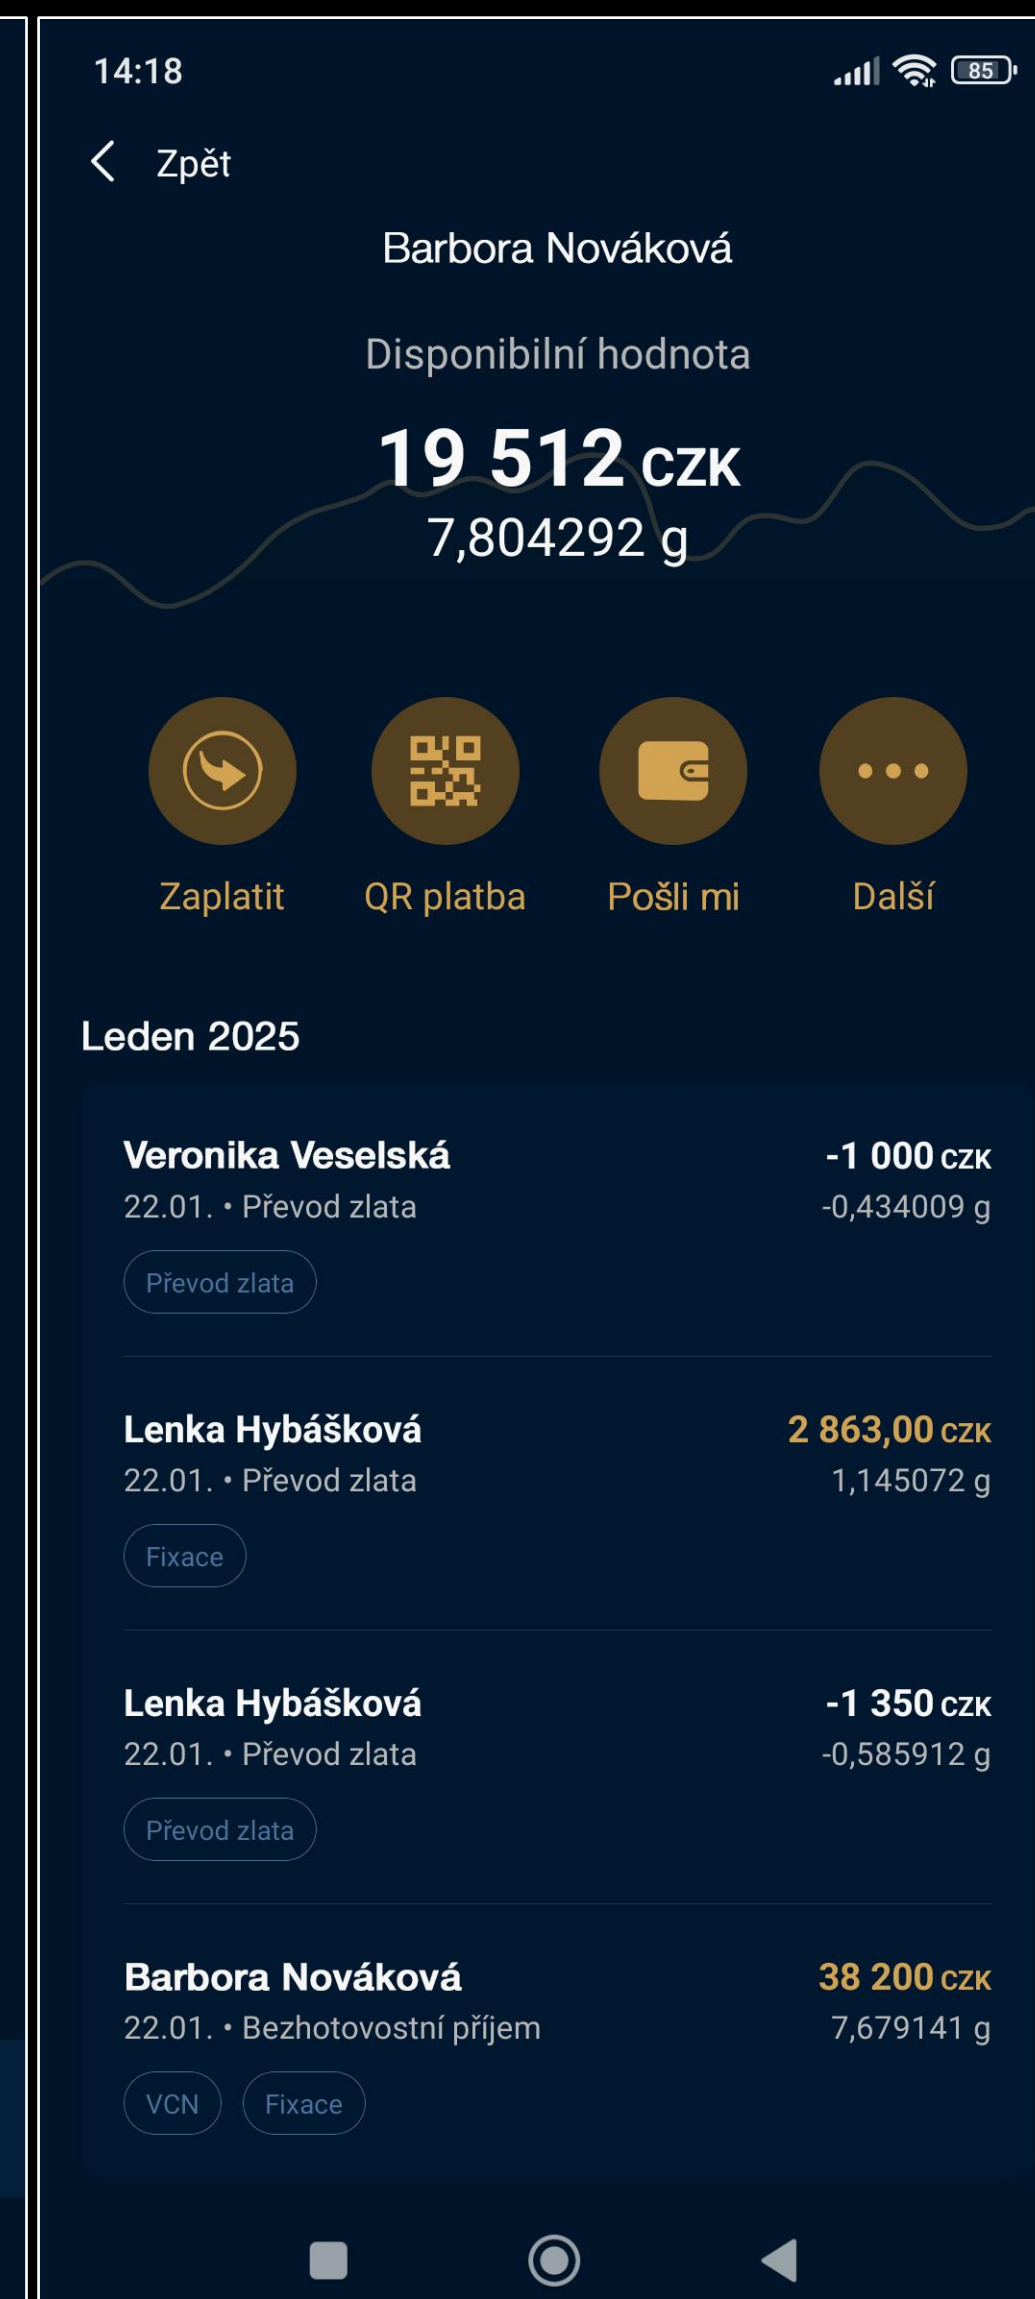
14:18

85

Zpět

Barbora Nováková

Disponibilní hodnota

19 512 CZK
7,804292 g

Zaplatit
QR platba
Pošli mi
Další

Leden 2025

Veronika Veselská
22.01. • Převod zlata
-1 000 CZK
-0,434009 g
Převod zlata

Lenka Hybášková
22.01. • Převod zlata
2 863,00 CZK
1,145072 g
Fixace

Lenka Hybášková
22.01. • Převod zlata
-1 350 CZK
-0,585912 g
Převod zlata

Barbora Nováková
22.01. • Bezhotovostní příjem
38 200 CZK
7,679141 g
VCN
Fixace